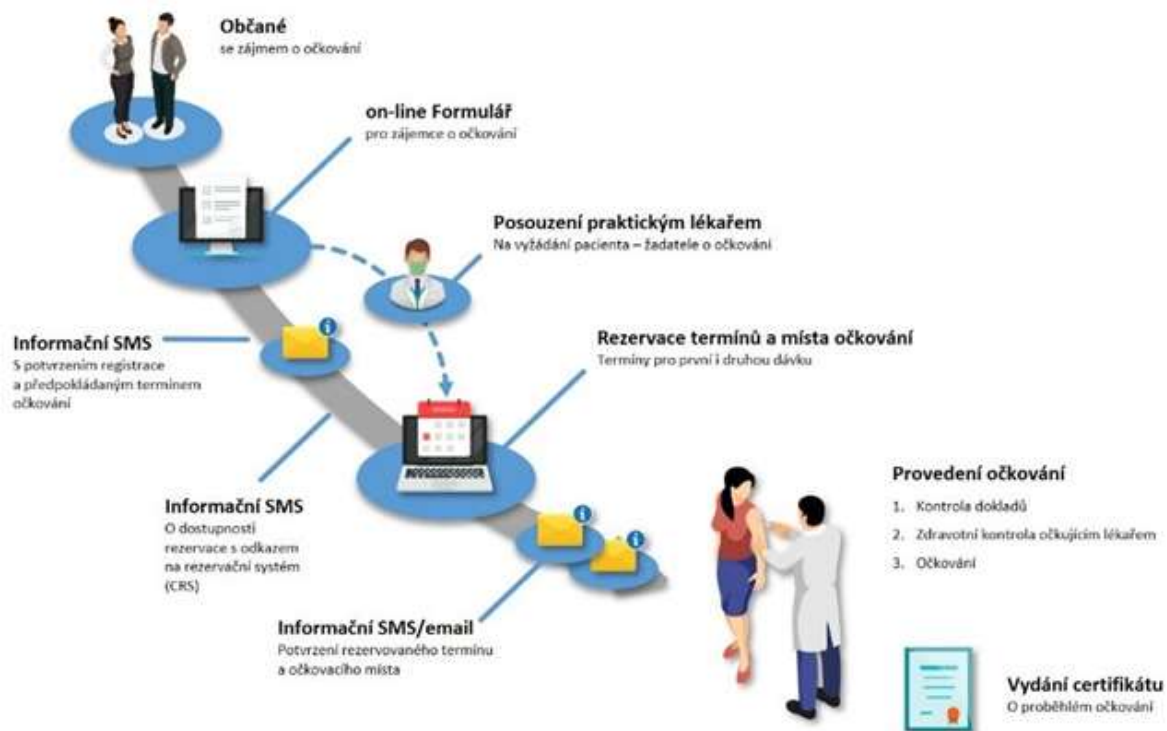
Občané
se zájmem o očkování

on-line Formulář
pro zájemce o očkování

Posouzení praktickým lékařem
Na vyžádání pacienta – žadatele o očkování

Informační SMS
S potvrzením registrace a předpokládaným termínem očkování

Rezervace termínů a místa očkování
Termíny pro první i druhou dávku

Informační SMS
O dostupnosti rezervace s odkazem na rezervační systém (CRS)

Provedení očkování
1. Kontrola dokladů
2. Zdravotní kontrola očkujícím lékařem
3. Očkování

Informační SMS/email
Potvrzení rezervovaného termínu a očkovacího místa

Vydání certifikátu
O proběhlém očkování